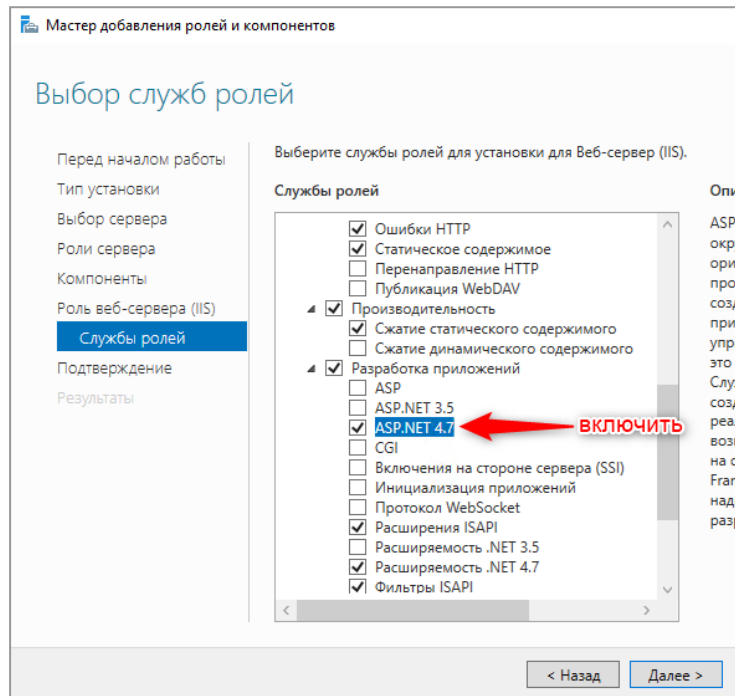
Мастер добавления ролей и компонентов

Выбор служб ролей

Перед началом работы
Тип установки
Выбор сервера
Роли сервера
Компоненты
Роль веб-сервера (IIS)
Службы ролей
Подтверждение
Результаты

Выберите службы ролей для установки для Веб-сервер (IIS).

Службы ролей

Ошибки HTTP
Статическое содержимое
Перенаправление HTTP
Публикация WebDAV
Производительность
Сжатие статического содержимого
Сжатие динамического содержимого
Разработка приложений
ASP
ASP.NET 3.5
ASP.NET 4.7
CGI
Включения на стороне сервера (SSI)
Инициализация приложений
Протокол WebSocket
Расширения ISAPI
Расширяемость .NET 3.5
Расширяемость .NET 4.7
Фильтры ISAPI

ВКЛЮЧИТЬ

Опи
ASP
окр
ори
про
созд
при
упр
это
Слу
созд
реа
возі
на с
Fran
над
разр

< Назад
Далее >